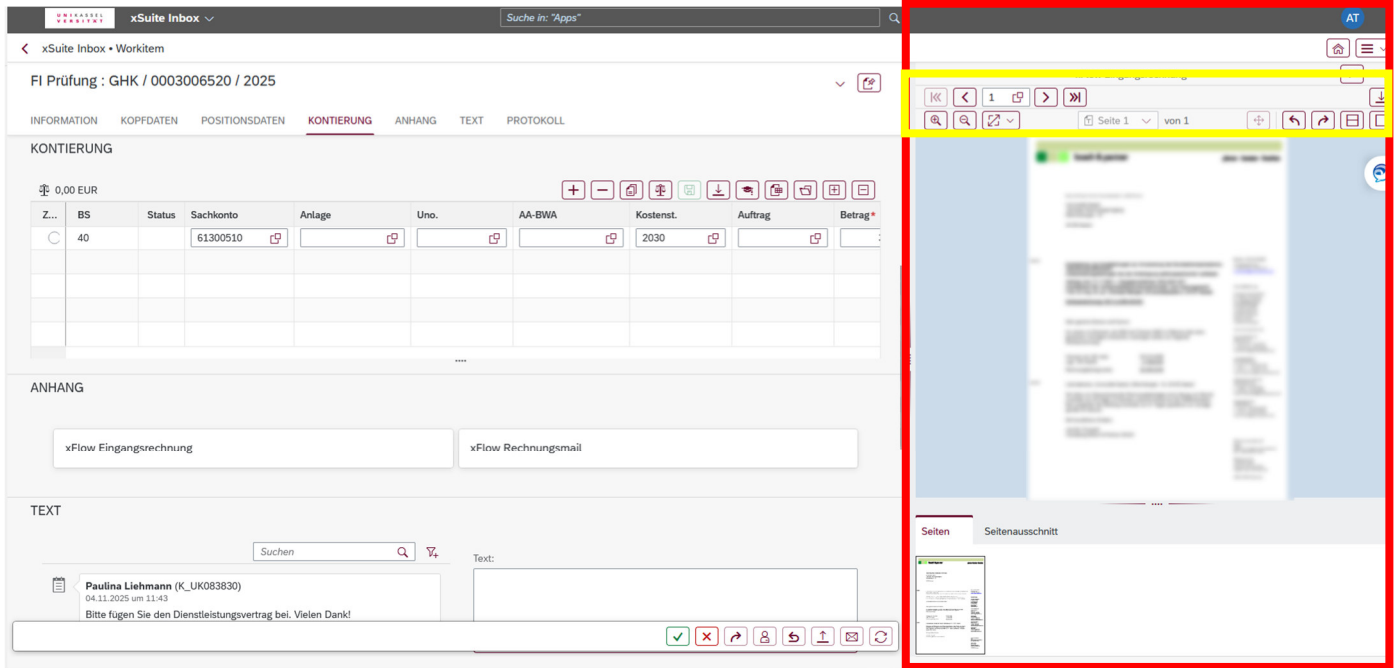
UNIKASSEL VERSITÄT xSuite Inbox

Suche in: "Apps"

AT

xSuite Inbox • Workitem

FI Prüfung : GHK / 0003006520 / 2025

INFORMATION KOPFDATEN POSITIONSDATEN KONTIERUNG ANHANG TEXT PROTOKOLL

KONTIERUNG

0,00 EUR

| Z... | BS | Status | Sachkonto | Anlage | Uno. | AA-BWA | Kostenst. | Auftrag | Betrag* |
|---|---|---|---|---|---|---|---|---|---|
| | 40 | | 61300510 | | | | 2030 | | |
| | | | | | | | | | |
| | | | | | | | | | |
| | | | | | | | | | |
| | | | | | | | | | |

ANHANG

xFlow Eingangsrechnung

xFlow Rechnungsmail

TEXT

Suchen

Text:

Paulina Liehmann (K_UK083830)
04.11.2025 um 11:43
Bitte fügen Sie den Dienstleistungsvertrag bei. Vielen Dank!

1

Seite 1 von 1

Seiten Seitenausschnitt